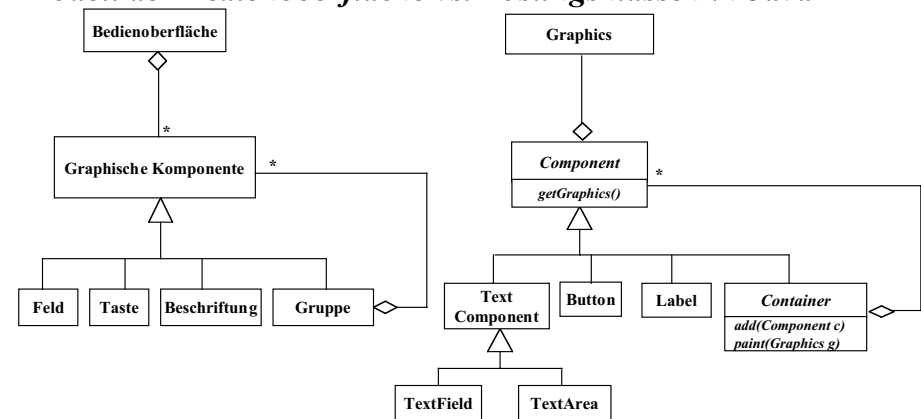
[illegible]

Bedienoberfläche

*

Graphische Komponente

*

Feld

Taste

Beschriftung

Gruppe

Graphics

Component

getGraphics()

*

Text Component

Button

Label

Container

add(Component c)
paint(Graphics g)

TextField

TextArea